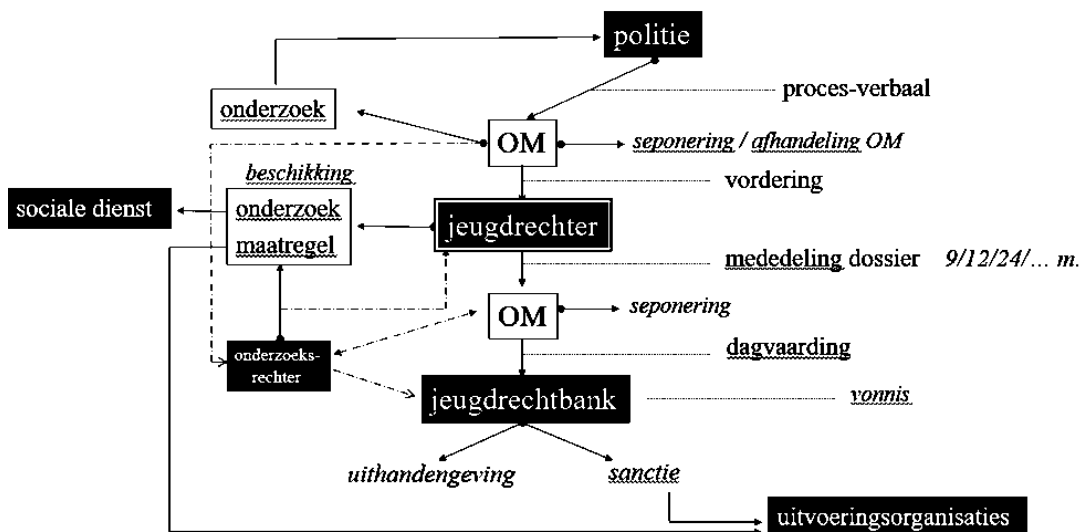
politie

proces-verbaal

onderzoek

OM

seponering / afhandeling OM

beschikking

vordering

sociale dienst

onderzoek

maatregel

jeugdrechter

mededeling dossier 9/12/24/… m.

OM

seponering

onderzoeksrechter

dagvaarding

jeugdrechtbank

vonnis

uithandengeving

sanctie

uitvoeringsorganisaties